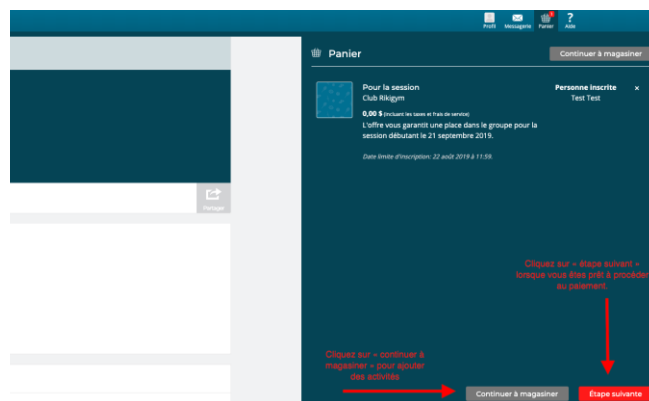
Profil Messagerie Panier Aide

Partager

Panier

Continuer à magasiner

Pour la session
Club Rikigym

0,00 $ (incluant les taxes et frais de service)

L'offre vous garantit une place dans le groupe pour la session débutant le 21 septembre 2019.

Date limite d'inscription: 22 août 2019 à 11:59.

Personne inscrite
Test Test

×

Cliquez sur « étape suivant » lorsque vous êtes prêt à procéder au paiement.

Cliquez sur « continuer à magasiner » pour ajouter des activités

Continuer à magasiner

Étape suivante